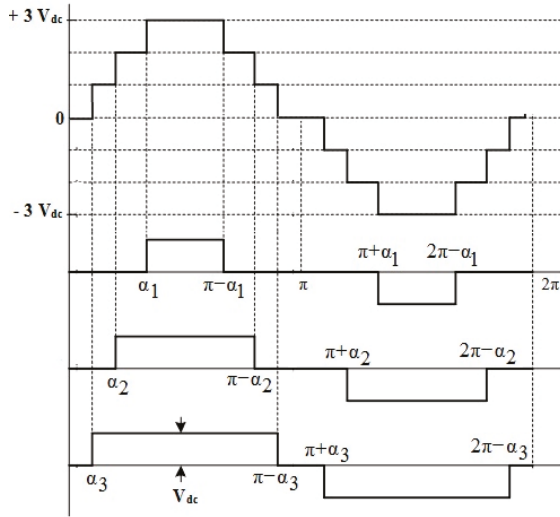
+ 3 $V_{dc}$

0

- 3 $V_{dc}$

$\alpha_1$ $\pi-\alpha_1$ $\pi$ $\pi+\alpha_1$ $2\pi-\alpha_1$ $2\pi$

$\alpha_2$ $\pi-\alpha_2$ $\pi+\alpha_2$ $2\pi-\alpha_2$

$\alpha_3$ $V_{dc}$ $\pi-\alpha_3$ $\pi+\alpha_3$ $2\pi-\alpha_3$